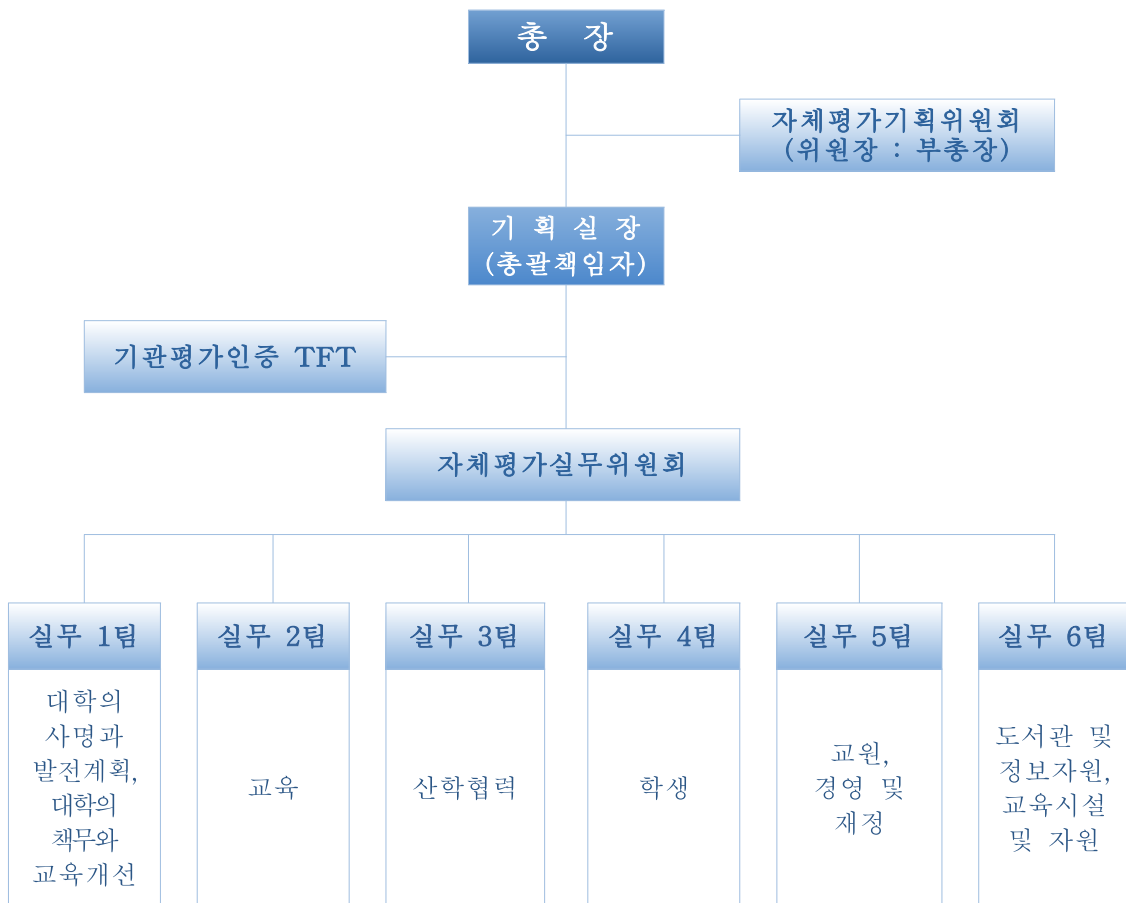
총 장

자체평가기획위원회
(위원장 : 부총장)

기 획 실 장
(총괄책임자)

기관평가인증 TFT

자체평가실무위원회

실무 1팀

대학의 사명과 발전계획, 대학의 책무와 교육개선

실무 2팀

교육

실무 3팀

산학협력

실무 4팀

학생

실무 5팀

교원, 경영 및 재정

실무 6팀

도서관 및 정보자원, 교육시설 및 자원